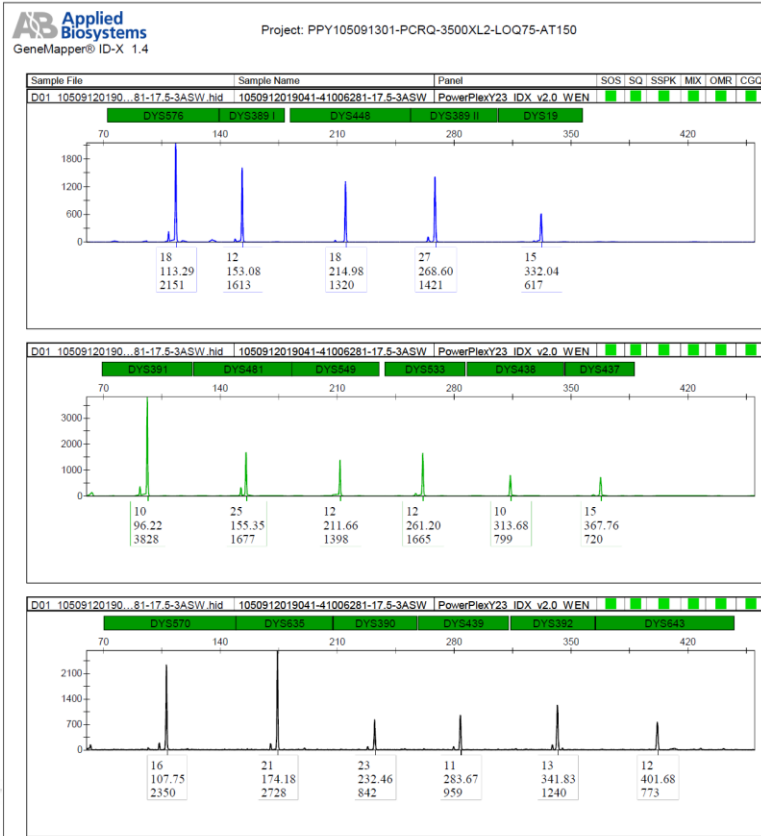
AB Applied Biosystems
GeneMapper® ID-X 1.4

Project: PPY105091301-PCRQ-3500XL2-LOQ75-AT150

| Sample File | Sample Name | Panel | SOS | SQ | SSPK | MIX | OMR | CGQ |
|---|---|---|---|---|---|---|---|---|
| D01_10509120190...81-17.5-3ASW.hid | 1050912019041-41006281-17.5-3ASW | PowerPlexY23_IDX_v2.0_WEN | | | | | | |

DYS576 DYS389 I DYS448 DYS389 II DYS19

70 140 210 280 350 420

1800
1200
600
0

18 113.29 2151
12 153.08 1613
18 214.98 1320
27 268.60 1421
15 332.04 617

D01_10509120190...81-17.5-3ASW.hid 1050912019041-41006281-17.5-3ASW PowerPlexY23_IDX_v2.0_WEN

DYS391 DYS481 DYS549 DYS533 DYS438 DYS437

70 140 210 280 350 420

3000
2000
1000
0

10 96.22 3828
25 155.35 1677
12 211.66 1398
12 261.20 1665
10 313.68 799
15 367.76 720

D01_10509120190...81-17.5-3ASW.hid 1050912019041-41006281-17.5-3ASW PowerPlexY23_IDX_v2.0_WEN

DYS570 DYS635 DYS390 DYS439 DYS392 DYS643

70 140 210 280 350 420

2100
1400
700
0

16 107.75 2350
21 174.18 2728
23 232.46 842
11 283.67 959
13 341.83 1240
12 401.68 773